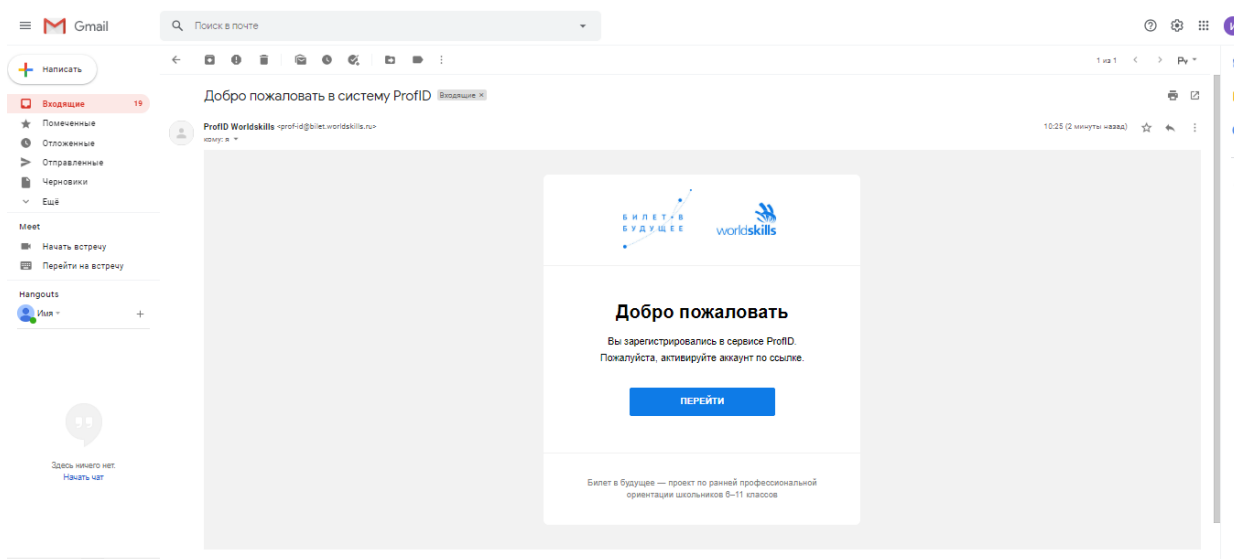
Gmail

Поиск в почте

И

Написать

Входящие 19

Помеченные

Отложенные

Отправленные

Черновики

Ещё

Meet

Начать встречу

Перейти на встречу

Hangouts

Имя

Здесь ничего нет.
Начать чат

1 из 1

Ру

Добро пожаловать в систему ProfID Входящие ×

ProfID Worldskills <prof-id@bilet.worldskills.ru>
кому: я

10:25 (2 минуты назад)

БИЛЕТ В БУДУЩЕЕ

worldskills

Добро пожаловать

Вы зарегистрировались в сервисе ProfID.
Пожалуйста, активируйте аккаунт по ссылке.

ПЕРЕЙТИ

Билет в будущее — проект по ранней профессиональной ориентации школьников 6–11 классов